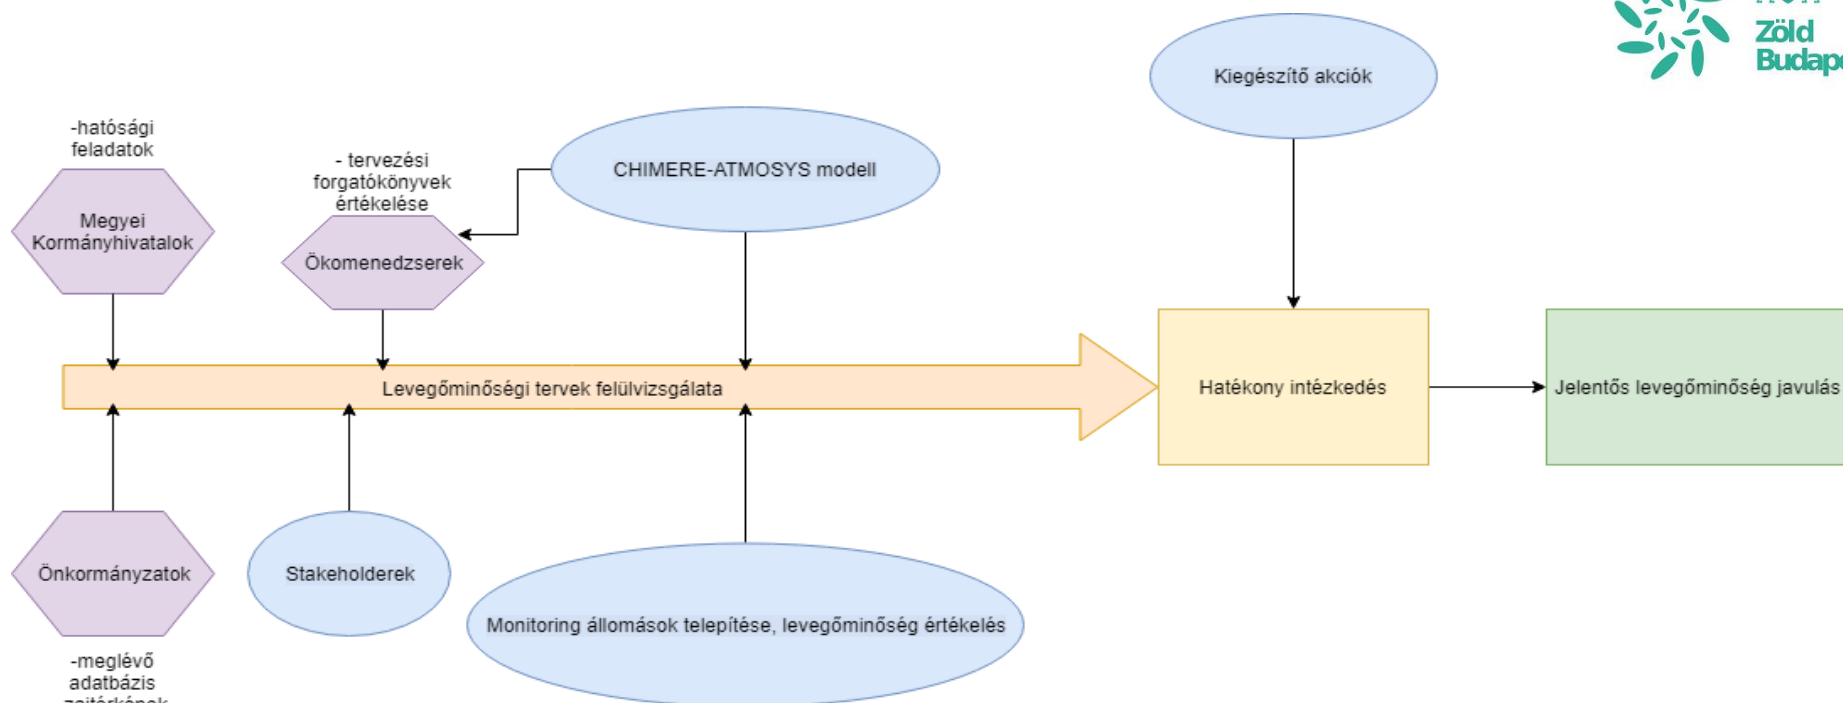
Zöld Budap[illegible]

Kiegészítő akciók

-hatósági feladatok

Megyei Kormányhivatalok

- tervezési forgatókönyvek értékelése

Ökomenedzserek

CHIMERE-ATMOSYS modell

Levegőminőségi tervek felülvizsgálata

Hatékony intézkedés

Jelentős levegőminőség javulás

Önkormányzatok

Stakeholderek

Monitoring állomások telepítése, levegőminőség értékelés

-meglévő adatbázis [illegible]